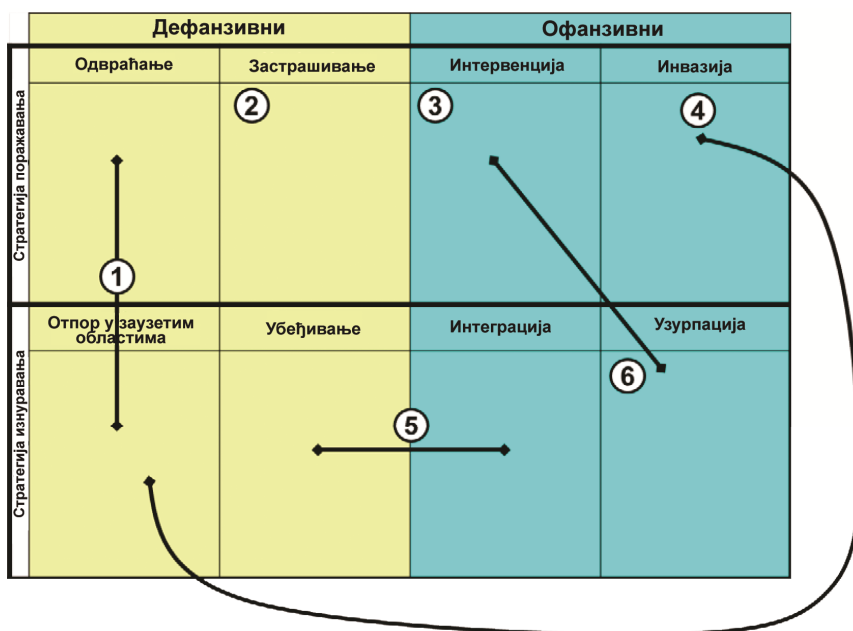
| | Дефанзивни | | Офанзивни | |
|---|---|---|---|---|
| Стратегија поражавања | Одвраћање | Застрашивање | Интервенција | Инвазија |
| Стратегија изнуравања | Отпор у заузетим областима | Убеђивање | Интеграција | Узурпација |

1
2
3
4
5
6